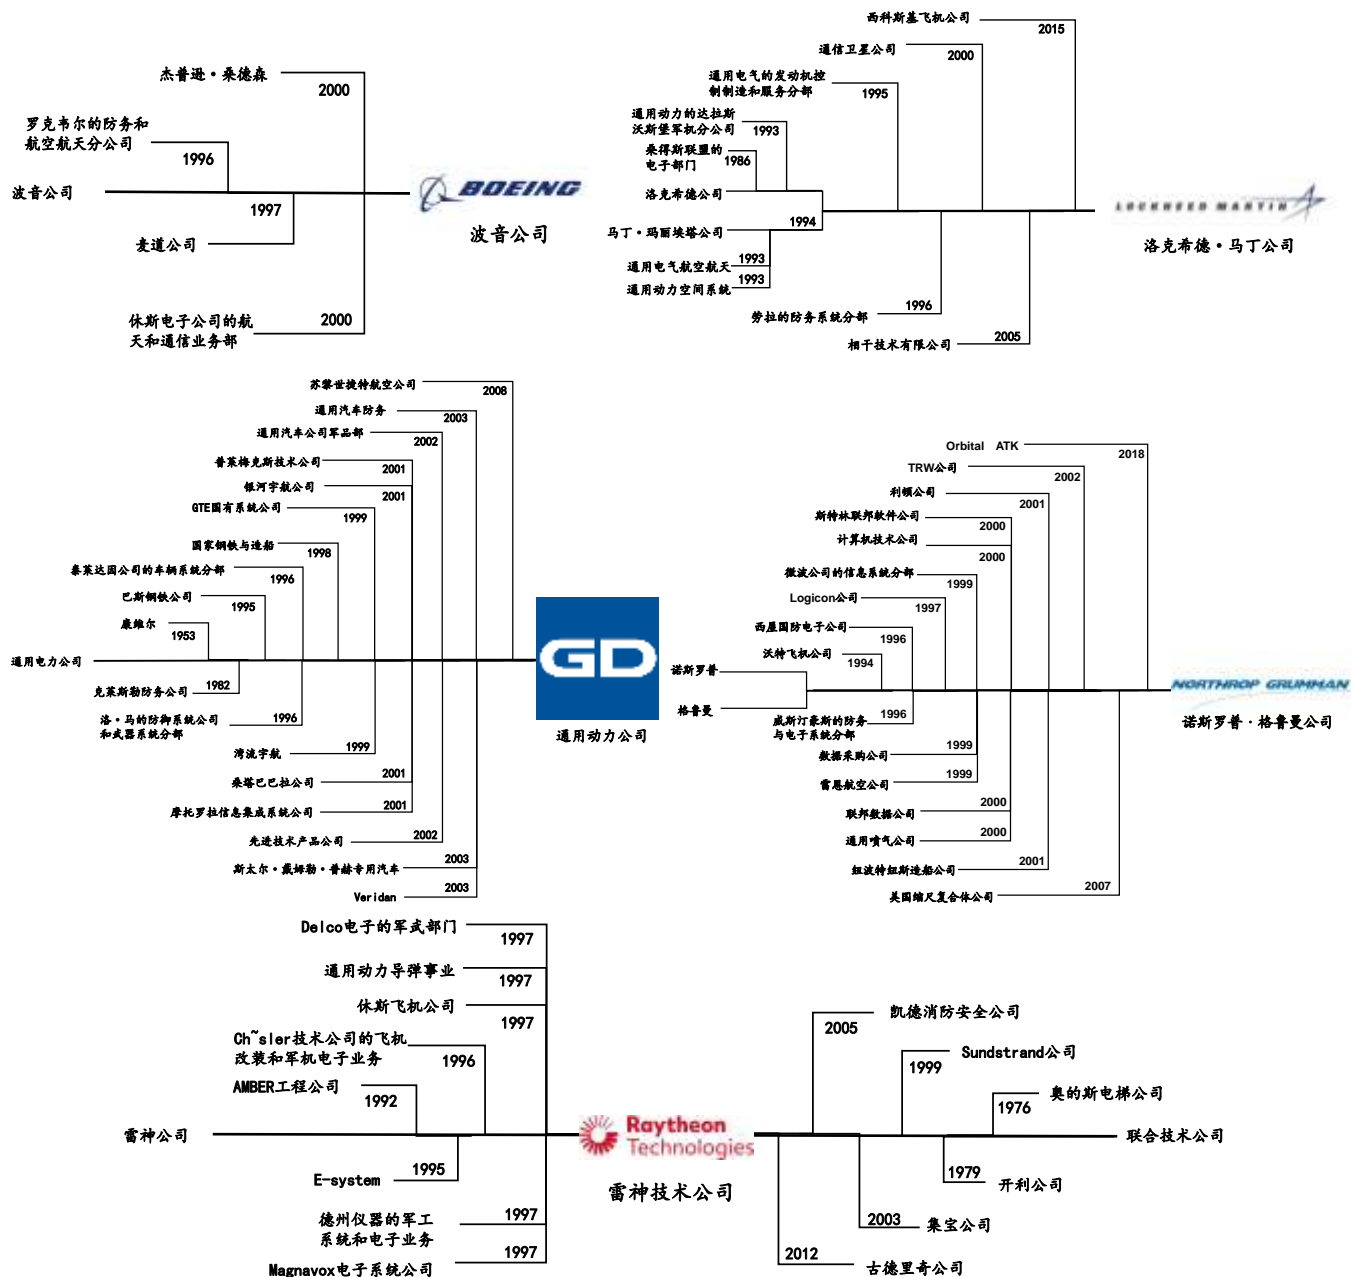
杰普逊·桑德森
2000
罗克韦尔的防务和航空航天分公司
1996
波音公司
1997
麦道公司
休斯电子公司的航天和通信业务部
2000
BOEING
波音公司

西科斯基飞机公司
2015
通信卫星公司
2000
通用电气的发动机控制制造和服务分部
1995
通用动力的达拉斯沃斯堡军机分公司
1993
桑得斯联盟的电子部门
1986
洛克希德公司
马丁·玛丽埃塔公司
1994
通用电气航空航天
1993
通用动力空间系统
1993
劳拉的防务系统分部
1996
相干技术有限公司
2005
LOCKHEED MARTIN
洛克希德·马丁公司

苏黎世捷特航空公司
2008
通用汽车防务
2003
通用汽车公司军品部
2002
普莱梅克斯技术公司
2001
银河宇航公司
2001
GTE国有系统公司
1999
国家钢铁与造船
1998
泰莱达因公司的车辆系统分部
1996
巴斯钢铁公司
1995
康维尔
1953
通用电力公司
克莱斯勒防务公司
1982
洛·马的防御系统公司和武器系统分部
1996
湾流宇航
1999
桑塔巴巴拉公司
2001
摩托罗拉信息集成系统分公司
2001
先进技术产品公司
2002
斯太尔·戴姆勒·普赫专用汽车
2003
Veridan
2003
GD
通用动力公司

Orbital ATK
2018
TRW公司
2002
利顿公司
2001
斯特林联邦软件公司
2000
计算机技术公司
2000
微波公司的信息系统分部
1999
Logicon公司
1997
西屋国防电子公司
1996
沃特飞机公司
1994
诺斯罗普
格鲁曼
威斯汀豪斯的防务与电子系统分部
1996
数据采购公司
1999
雷恩航空公司
1999
联邦数据公司
2000
通用喷气公司
2000
纽波特纽斯造船公司
2001
美国缩尺复合体公司
2007
NORTHROP GRUMMAN
诺斯罗普·格鲁曼公司

Delco电子的军武部门
1997
通用动力导弹事业
1997
休斯飞机公司
1997
Ch~sler技术公司的飞机改装和军机电子业务
1996
AMBER工程公司
1992
雷神公司
E-system
1995
德州仪器的军工系统和电子业务
1997
Magnavox电子系统公司
1997
Raytheon Technologies
雷神技术公司

2005
凯德消防安全公司
1999
Sundstrand公司
1976
奥的斯电梯公司
联合技术公司
1979
开利公司
2003
集宝公司
2012
古德里奇公司